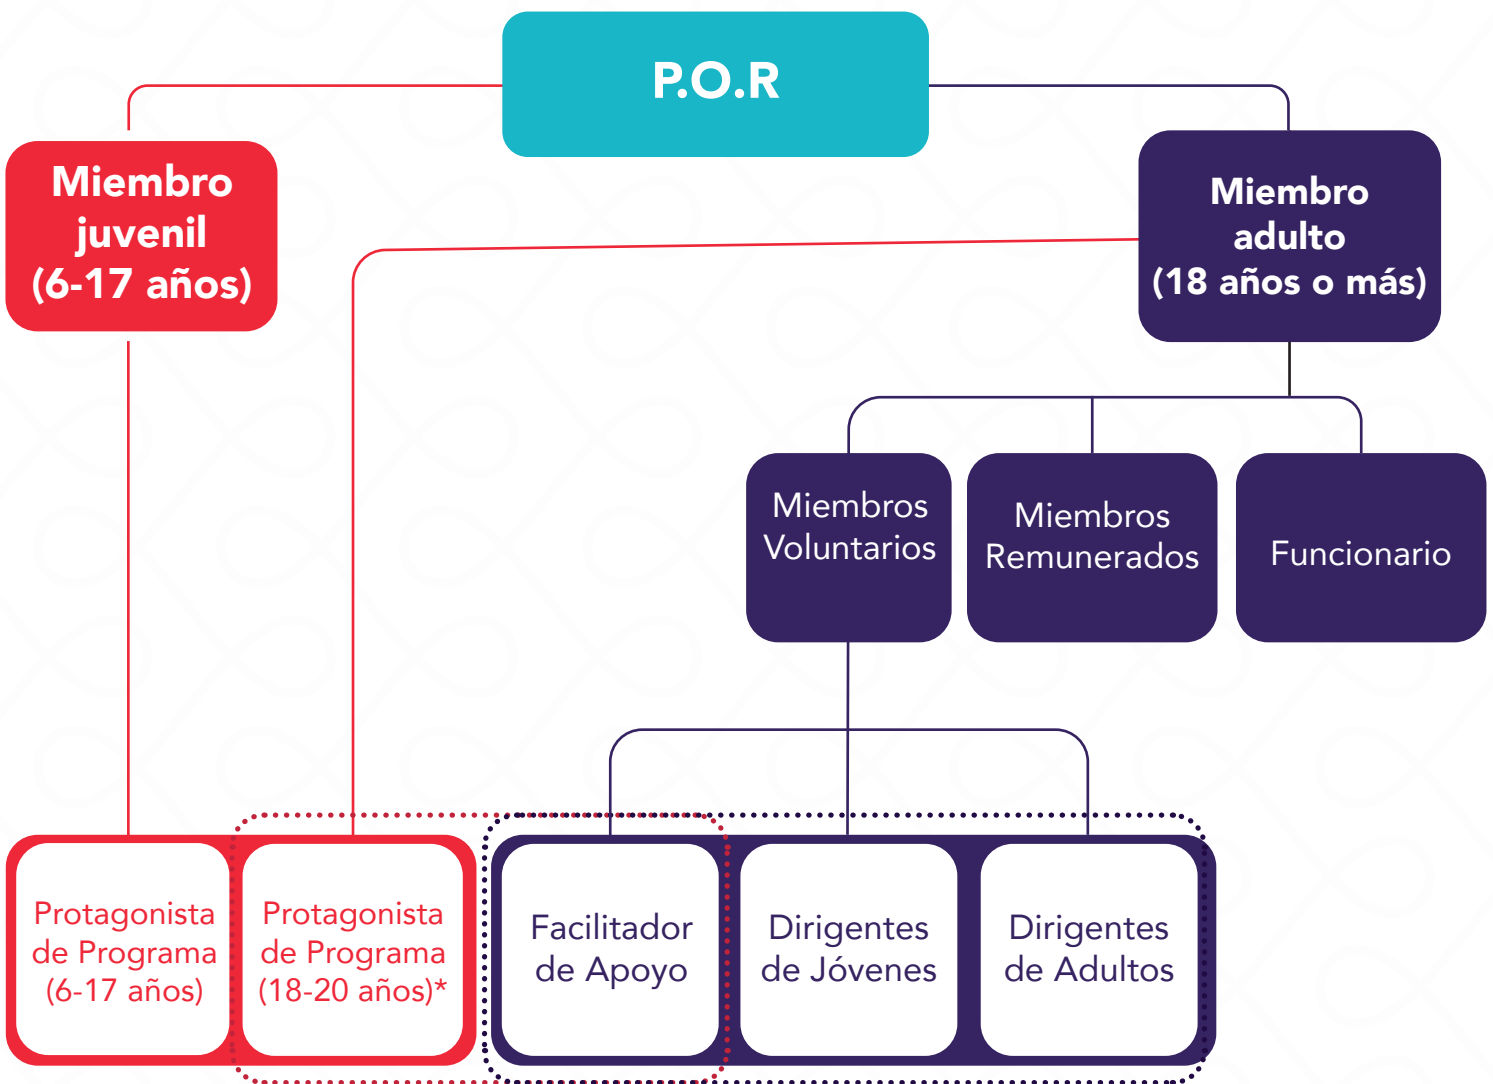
P.O.R

Miembro juvenil (6-17 años)

Miembro adulto (18 años o más)

Miembros Voluntarios

Miembros Remunerados

Funcionario

Protagonista de Programa (6-17 años)

Protagonista de Programa (18-20 años)*

Facilitador de Apoyo

Dirigentes de Jóvenes

Dirigentes de Adultos